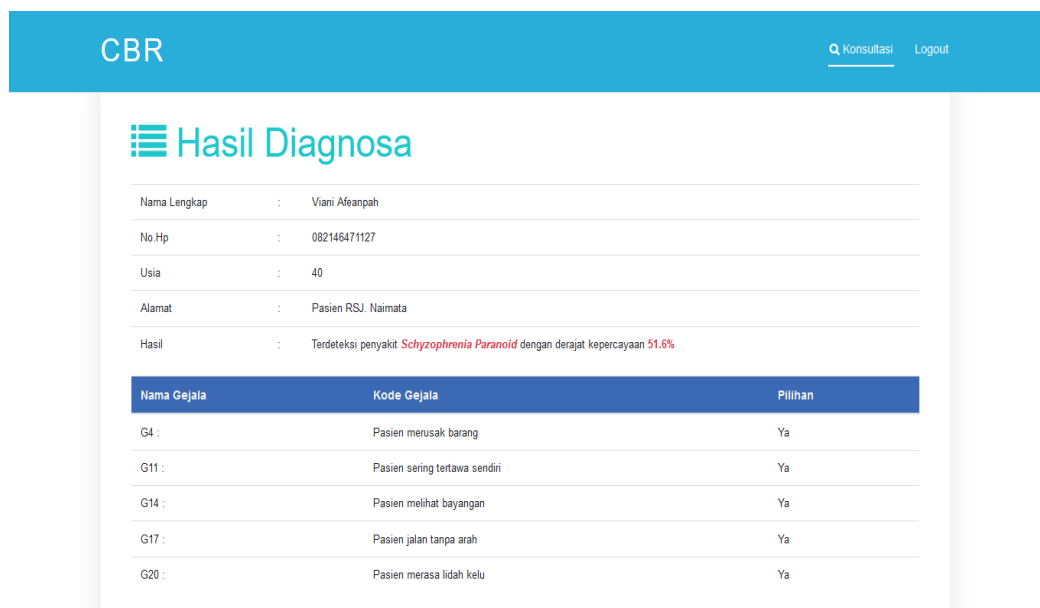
CBR

Konsultasi Logout

Hasil Diagnosa

| | | |
|---|---|---|
| Nama Lengkap | : | Viani Afeanpah |
| No.Hp | : | 082146471127 |
| Usia | : | 40 |
| Alamat | : | Pasien RSJ. Naimata |
| Hasil | : | Terdeteksi penyakit Schyzophrenia Paranoid dengan derajat kepercayaan 51.6% |

| Nama Gejala | Kode Gejala | Pilihan |
|---|---|---|
| G4 : | Pasien merusak barang | Ya |
| G11 : | Pasien sering tertawa sendiri | Ya |
| G14 : | Pasien melihat bayangan | Ya |
| G17 : | Pasien jalan tanpa arah | Ya |
| G20 : | Pasien merasa lidah kelu | Ya |